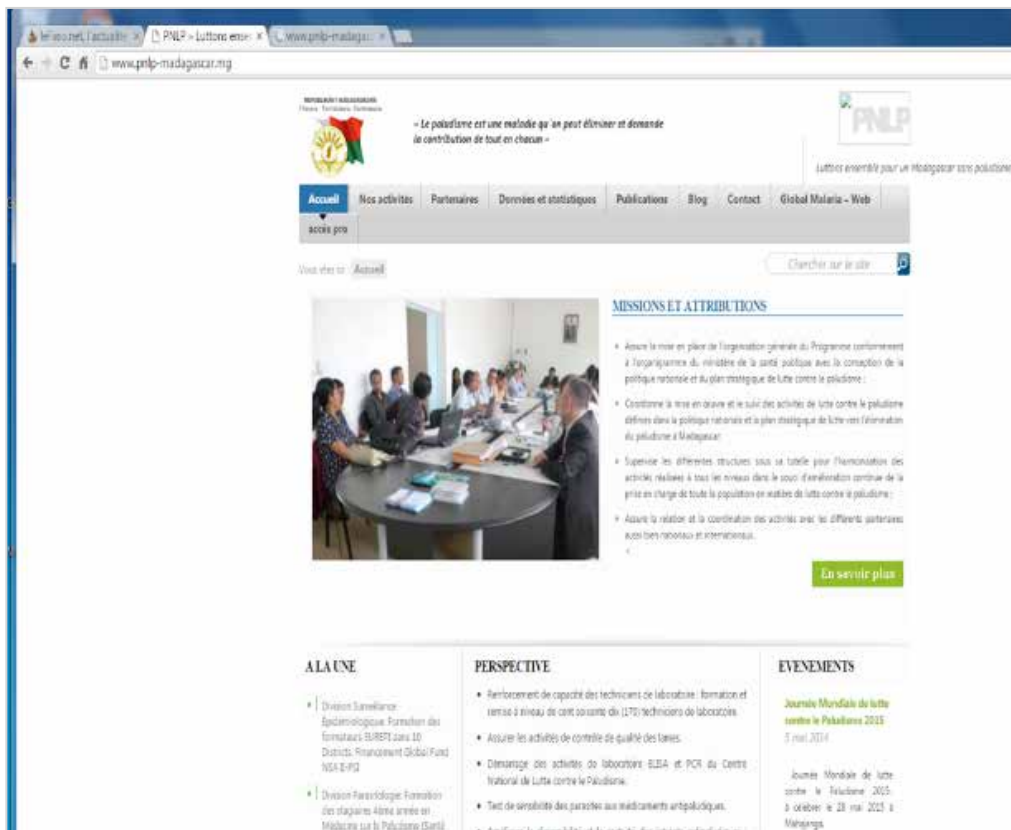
le' ivo.net, l'actualité × PNLP – Luttons ense × www.pnlp-madagas ×

www.pnlp-madagascar.mg

REPOBLIKAN'I MADAGASIKARA
Fitiavana · Tanindrazana · Fandrosoana

« Le paludisme est une maladie qu'on peut éliminer et demande la contribution de tout un chacun »

PNLP

Luttons ensemble pour un Madagascar sans paludisme

Accueil | Nos activités | Partenaires | Données et statistiques | Publications | Blog | Contact | Global Malaria – Web
accès pro

Vous êtes ici : Accueil

Chercher sur le site

MISSIONS ET ATTRIBUTIONS

• Assure la mise en place de l'organisation générale du Programme conformément à l'organigramme du ministère de la santé publique avec la conception de la politique nationale et du plan stratégique de lutte contre le paludisme ;

• Coordonne la mise en œuvre et le suivi des activités de lutte contre le paludisme définies dans la politique nationale et le plan stratégique de lutte vers l'élimination du paludisme à Madagascar ;

• Supervise les différentes structures sous sa tutelle pour l'harmonisation des activités réalisées à tous les niveaux dans le souci d'amélioration continue de la prise en charge de toute la population en matière de lutte contre le paludisme ;

• Assure la relation et la coordination des activités avec les différents partenaires aussi bien nationaux et internationaux.

En savoir plus

A LA UNE

• Division Surveillance Epidémiologique: Formation des formateurs SURECA dans 10 Districts. Financement Global Fund NSA E-PSI

• Division Parasitologie: Formation des stagiaires 4ème année en Médecine sur le Paludisme (Santé

PERSPECTIVE

• Renforcement de capacité des techniciens de laboratoire : formation et remise à niveau de cent soixante dix (170) techniciens de laboratoire.

• Assurer les activités de contrôle de qualité des lames.

• Démarrage des activités du laboratoire ELISA et PCR du Centre National de Lutte contre le Paludisme.

• Test de sensibilité des parasites aux médicaments antipaludiques.

• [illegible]

EVENEMENTS

Journée Mondiale de lutte contre le Paludisme 2015
5 mai 2014

Journée Mondiale de lutte contre le Paludisme 2015 à célébrer le 28 mai 2015 à Mahajanga.